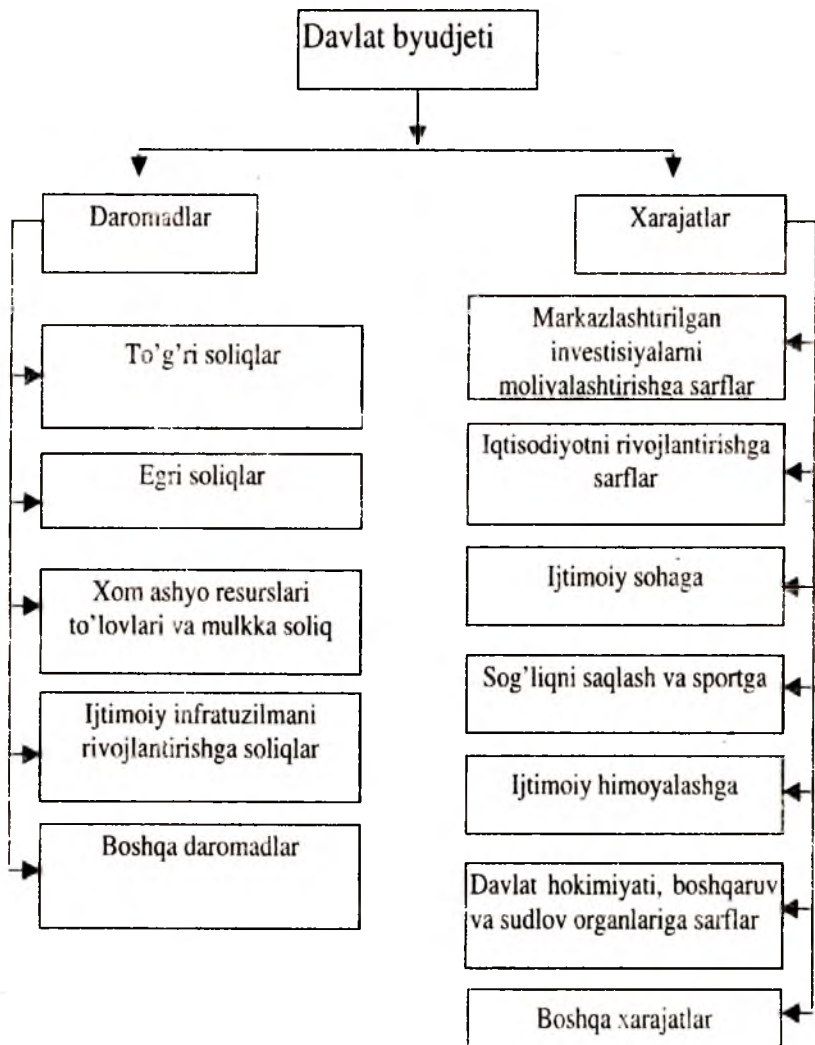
Davlat byudjeti

Daromadlar

Xarajatlar

To'g'ri soliqlar

Egri soliqlar

Xom ashyo resurslari to'lovlari va mulkka soliq

Ijtimoiy infratuzilmani rivojlantirishga soliqlar

Boshqa daromadlar

Markazlashtirilgan investisiyalarni moliyalashtirishga sarflar

Iqtisodiyotni rivojlantirishga sarflar

Ijtimoiy sohaga

Sog'liqni saqlash va sportga

Ijtimoiy himoyalashga

Davlat hokimiyati, boshqaruv va sudlov organlariga sarflar

Boshqa xarajatlar